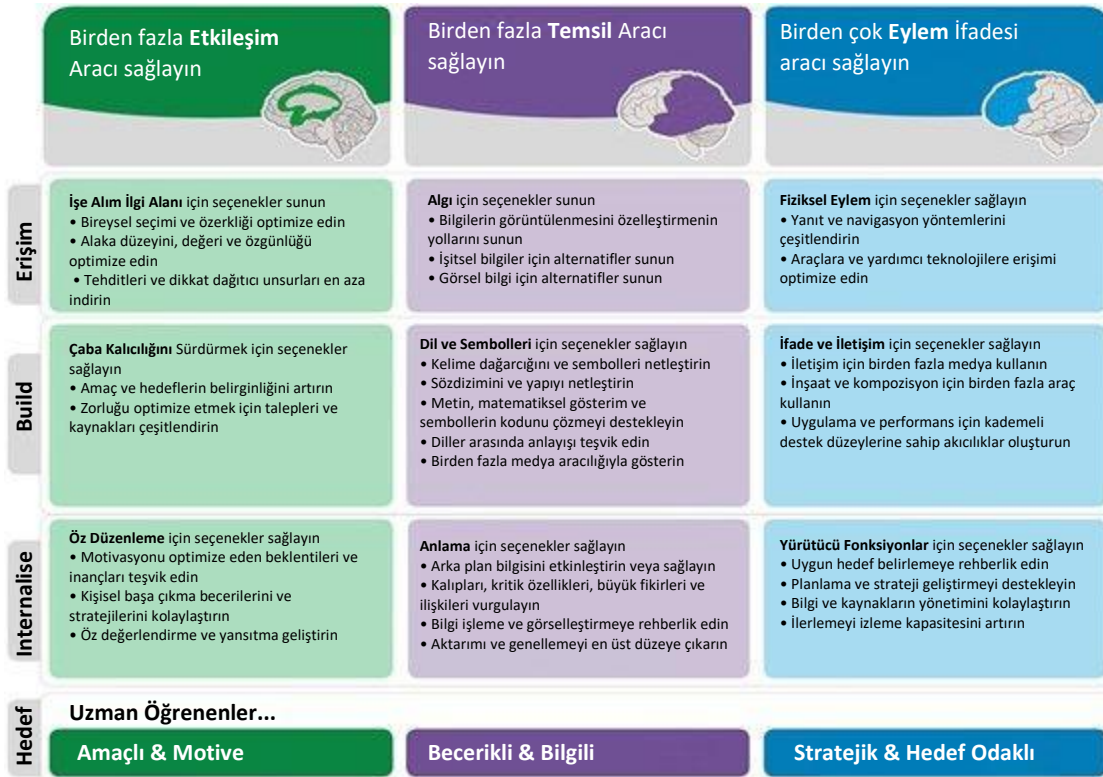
Birden fazla **Etkileşim** Aracı sağlayın

Birden fazla **Temsil** Aracı sağlayın

Birden çok **Eylem** İfadesi aracı sağlayın

Erişim

**İşe Alım İlgi Alanı** için seçenekler sunun
• Bireysel seçimi ve özerkliği optimize edin
• Alaka düzeyini, değeri ve özgünlüğü optimize edin
• Tehditleri ve dikkat dağıtıcı unsurları en aza indirin

**Algı** için seçenekler sunun
• Bilgilerin görüntülenmesini özelleştirmenin yollarını sunun
• İşitsel bilgiler için alternatifler sunun
• Görsel bilgi için alternatifler sunun

**Fiziksel Eylem** için seçenekler sağlayın
• Yanıt ve navigasyon yöntemlerini çeşitlendirin
• Araçlara ve yardımcı teknolojilere erişimi optimize edin

Build

**Çaba Kalıcılığını** Sürdürmek için seçenekler sağlayın
• Amaç ve hedeflerin belirginliğini artırın
• Zorluğu optimize etmek için talepleri ve kaynakları çeşitlendirin

**Dil ve Sembolleri** için seçenekler sağlayın
• Kelime dağarcığını ve sembolleri netleştirin
• Sözdizimini ve yapıyı netleştirin
• Metin, matematiksel gösterim ve sembollerin kodunu çözmeyi destekleyin
• Diller arasında anlayışı teşvik edin
• Birden fazla medya aracılığıyla gösterin

**İfade ve İletişim** için seçenekler sağlayın
• İletişim için birden fazla medya kullanın
• İnşaat ve kompozisyon için birden fazla araç kullanın
• Uygulama ve performans için kademeli destek düzeylerine sahip akıcılıklar oluşturun

Internalise

**Öz Düzenleme** için seçenekler sağlayın
• Motivasyonu optimize eden beklentileri ve inançları teşvik edin
• Kişisel başa çıkma becerilerini ve stratejilerini kolaylaştırın
• Öz değerlendirme ve yansıtma geliştirin

**Anlama** için seçenekler sağlayın
• Arka plan bilgisini etkinleştirin veya sağlayın
• Kalıpları, kritik özellikleri, büyük fikirleri ve ilişkileri vurgulayın
• Bilgi işleme ve görselleştirmeye rehberlik edin
• Aktarımı ve genellemeyi en üst düzeye çıkarın

**Yürütücü Fonksiyonlar** için seçenekler sağlayın
• Uygun hedef belirlemeye rehberlik edin
• Planlama ve strateji geliştirmeyi destekleyin
• Bilgi ve kaynakların yönetimini kolaylaştırın
• İlerlemeyi izleme kapasitesini artırın

Hedef

**Uzman Öğrenenler...**

**Amaçlı & Motive**

**Becerikli & Bilgili**

**Stratejik & Hedef Odaklı**